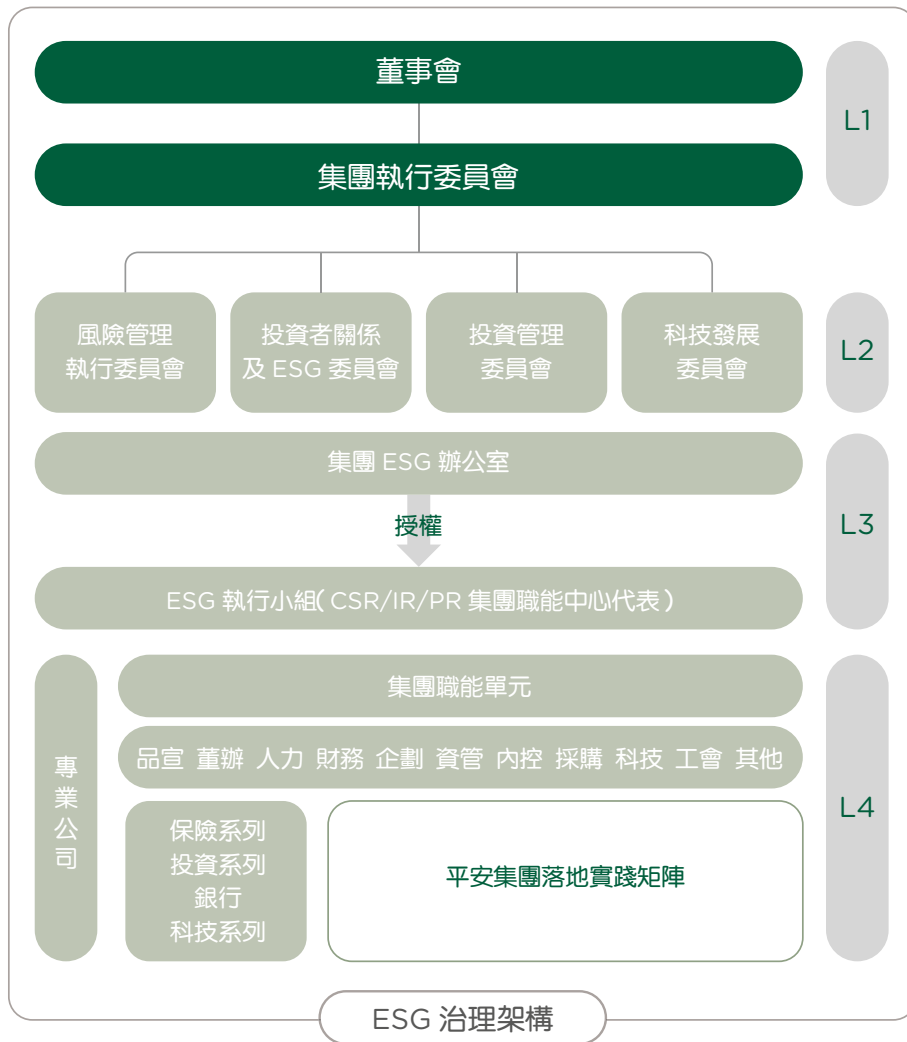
董事會

L1

集團執行委員會

風險管理執行委員會

投資者關係及 ESG 委員會

投資管理委員會

科技發展委員會

L2

集團 ESG 辦公室

授權

L3

ESG 執行小組( CSR/IR/PR 集團職能中心代表 )

專業公司

集團職能單元

品宣 董辦 人力 財務 企劃 資管 內控 採購 科技 工會 其他

保險系列
投資系列
銀行
科技系列

平安集團落地實踐矩陣

L4

ESG 治理架構